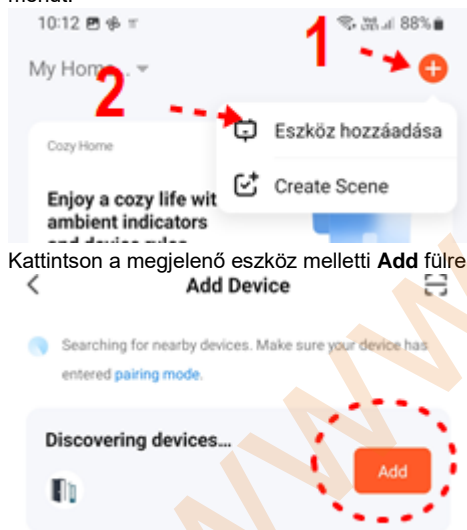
menüt.

10:12 88%

My Home

1

2

Eszköz hozzáadása

Create Scene

Cozy Home

Enjoy a cozy life wit ambient indicators and device rules

Kattintson a megjelenő eszköz melletti **Add** fülre

Add Device

Searching for nearby devices. Make sure your device has entered pairing mode.

Discovering devices...

Add